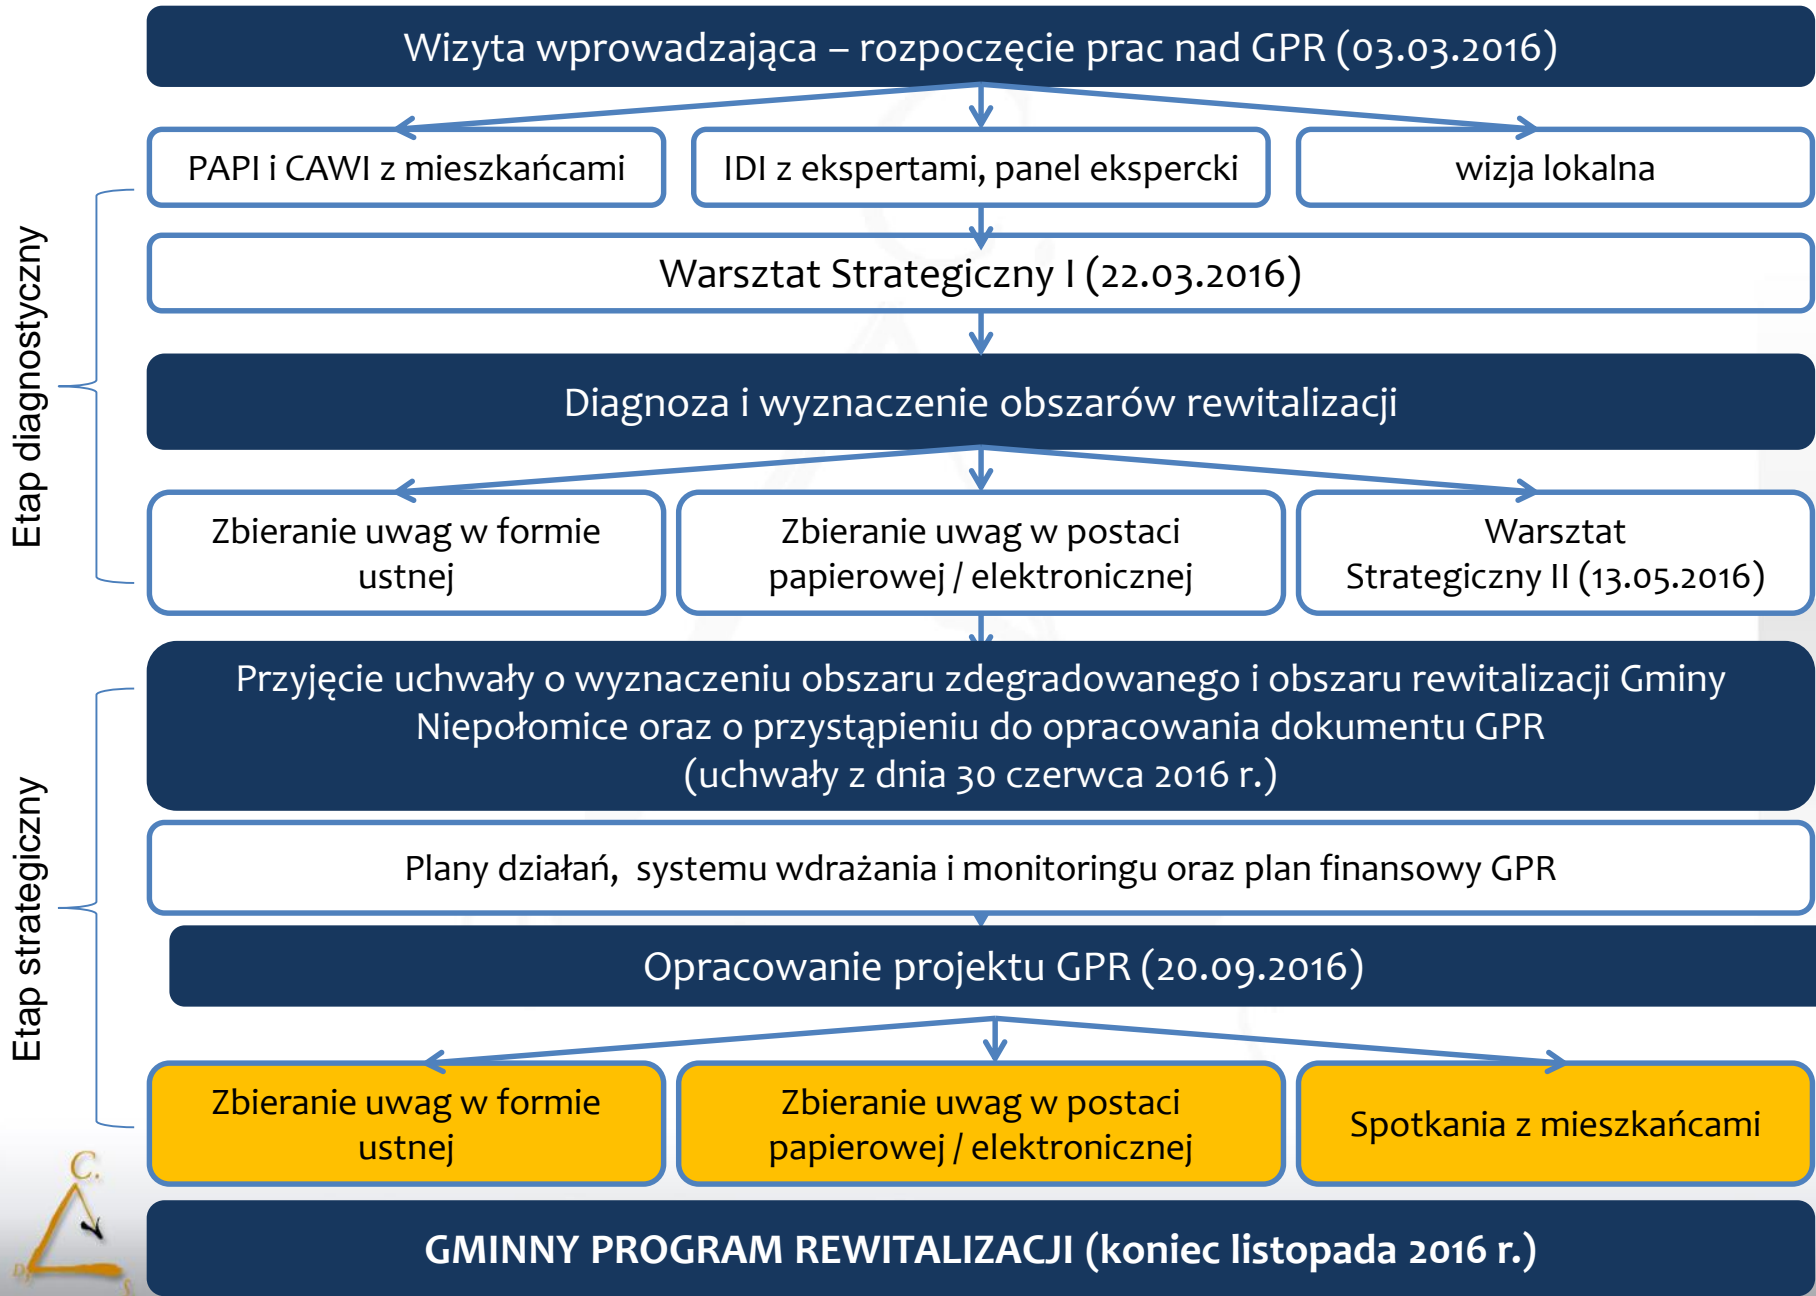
Etap diagnostyczny

Etap strategiczny

Wizyta wprowadzająca – rozpoczęcie prac nad GPR (03.03.2016)

PAPI i CAWI z mieszkańcami

IDI z ekspertami, panel ekspercki

wizja lokalna

Warsztat Strategiczny I (22.03.2016)

Diagnoza i wyznaczenie obszarów rewitalizacji

Zbieranie uwag w formie ustnej

Zbieranie uwag w postaci papierowej / elektronicznej

Warsztat Strategiczny II (13.05.2016)

Przyjęcie uchwały o wyznaczeniu obszaru zdegradowanego i obszaru rewitalizacji Gminy Niepołomice oraz o przystąpieniu do opracowania dokumentu GPR (uchwały z dnia 30 czerwca 2016 r.)

Plany działań, systemu wdrażania i monitoringu oraz plan finansowy GPR

Opracowanie projektu GPR (20.09.2016)

Zbieranie uwag w formie ustnej

Zbieranie uwag w postaci papierowej / elektronicznej

Spotkania z mieszkańcami

GMINNY PROGRAM REWITALIZACJI (koniec listopada 2016 r.)